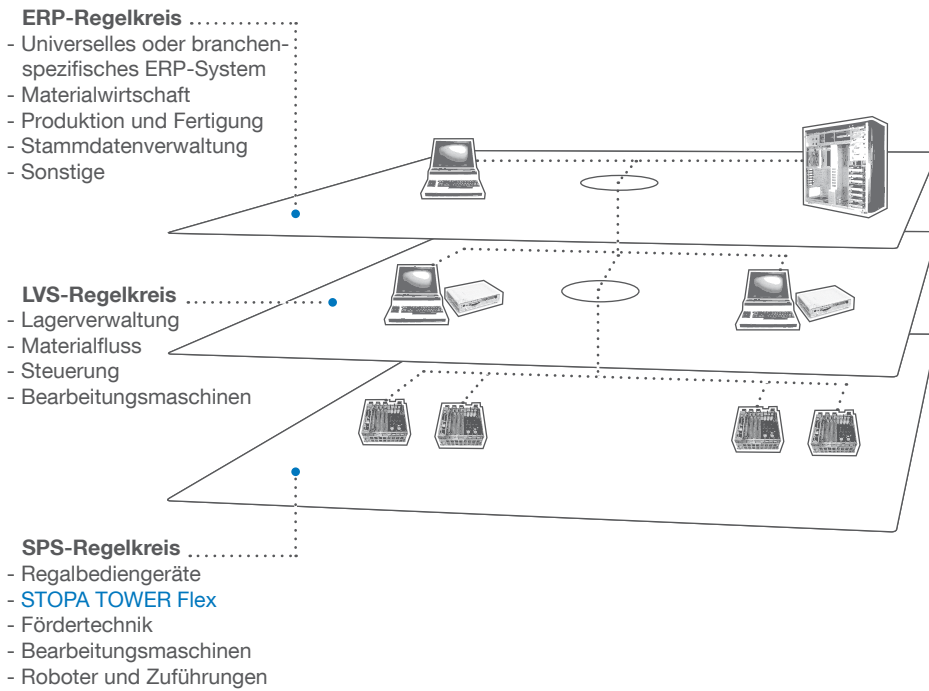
**ERP-Regelkreis**
- Universelles oder branchenspezifisches ERP-System
- Materialwirtschaft
- Produktion und Fertigung
- Stammdatenverwaltung
- Sonstige

**LVS-Regelkreis**
- Lagerverwaltung
- Materialfluss
- Steuerung
- Bearbeitungsmaschinen

**SPS-Regelkreis**
- Regalbediengeräte
- STOPA TOWER Flex
- Fördertechnik
- Bearbeitungsmaschinen
- Roboter und Zuführungen